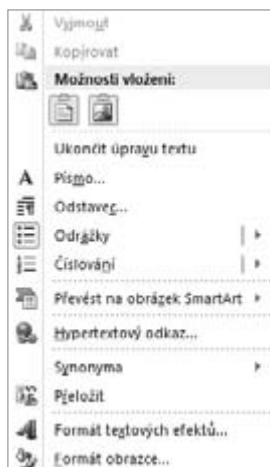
Vyjmout
Kopírovat
Možnosti vložení:
Ukončit úpravu textu
A Písmo...
Odstavec...
Odrážky
Číslování
Převést na obrázek SmartArt
Hypertextový odkaz...
Synonyma
Přeložit
Formát textových efektů...
Formát obrazce...